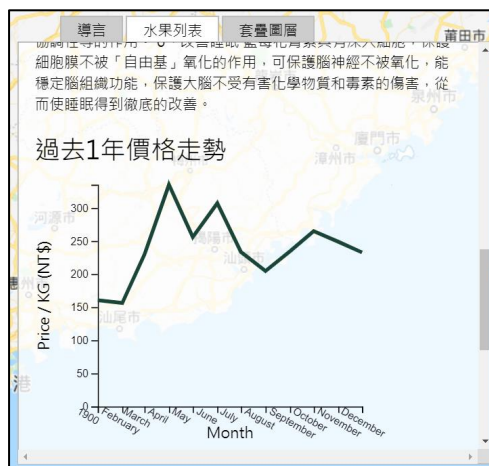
導言 水果列表 套疊圖層

莆田市

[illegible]細胞膜不被「自由基」氧化的作用，可保護腦神經不被氧化，能穩定腦組織功能，保護大腦不受有害化學物質和毒素的傷害，從而使睡眠得到徹底的改善。

泉州市

廈門市

漳州市

過去1年價格走勢

河源市

揭陽市

汕頭市

汕尾市

港

300
250
200
150
100
50
0

Price / KG (NT$)

1900 February March April May June July August September October November December

Month